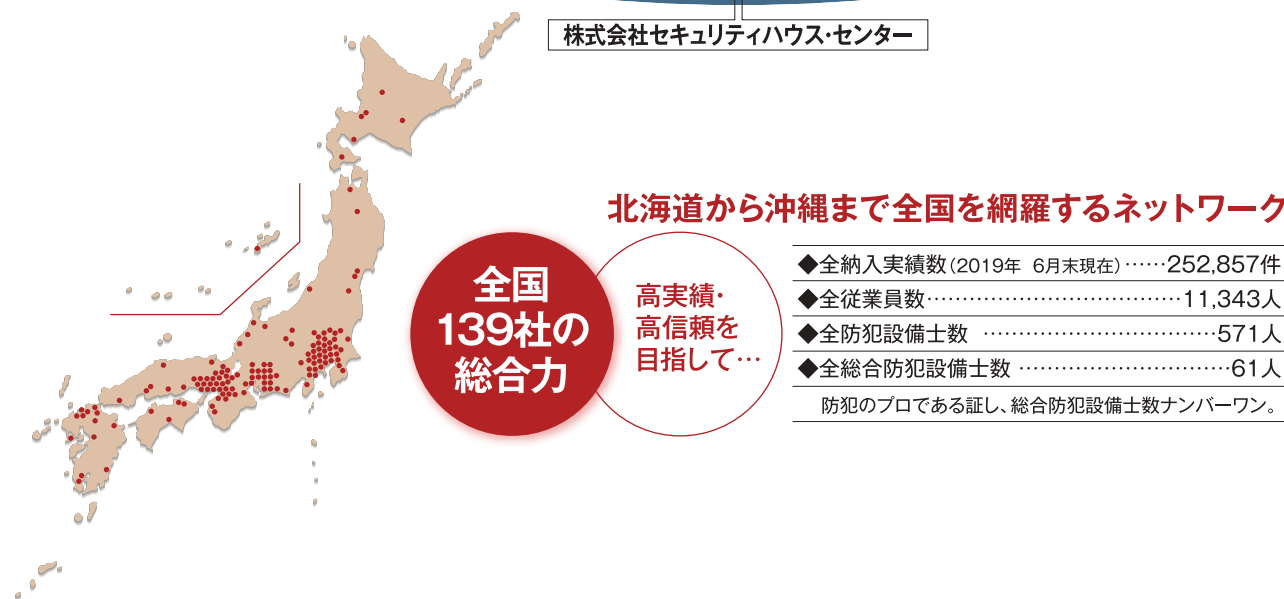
株式会社セキュリティハウス·センター

北海道から沖縄まで全国を網羅するネットワーク

全国
139社の
総合力

高実績·
高信頼を
目指して…

◆全納入実績数（2019年 6月末現在）……252,857件
◆全従業員数……………………………11,343人
◆全防犯設備士数 ……………………………571人
◆全総合防犯設備士数 ………………………61人
防犯のプロである証し、総合防犯設備士数ナンバーワン。